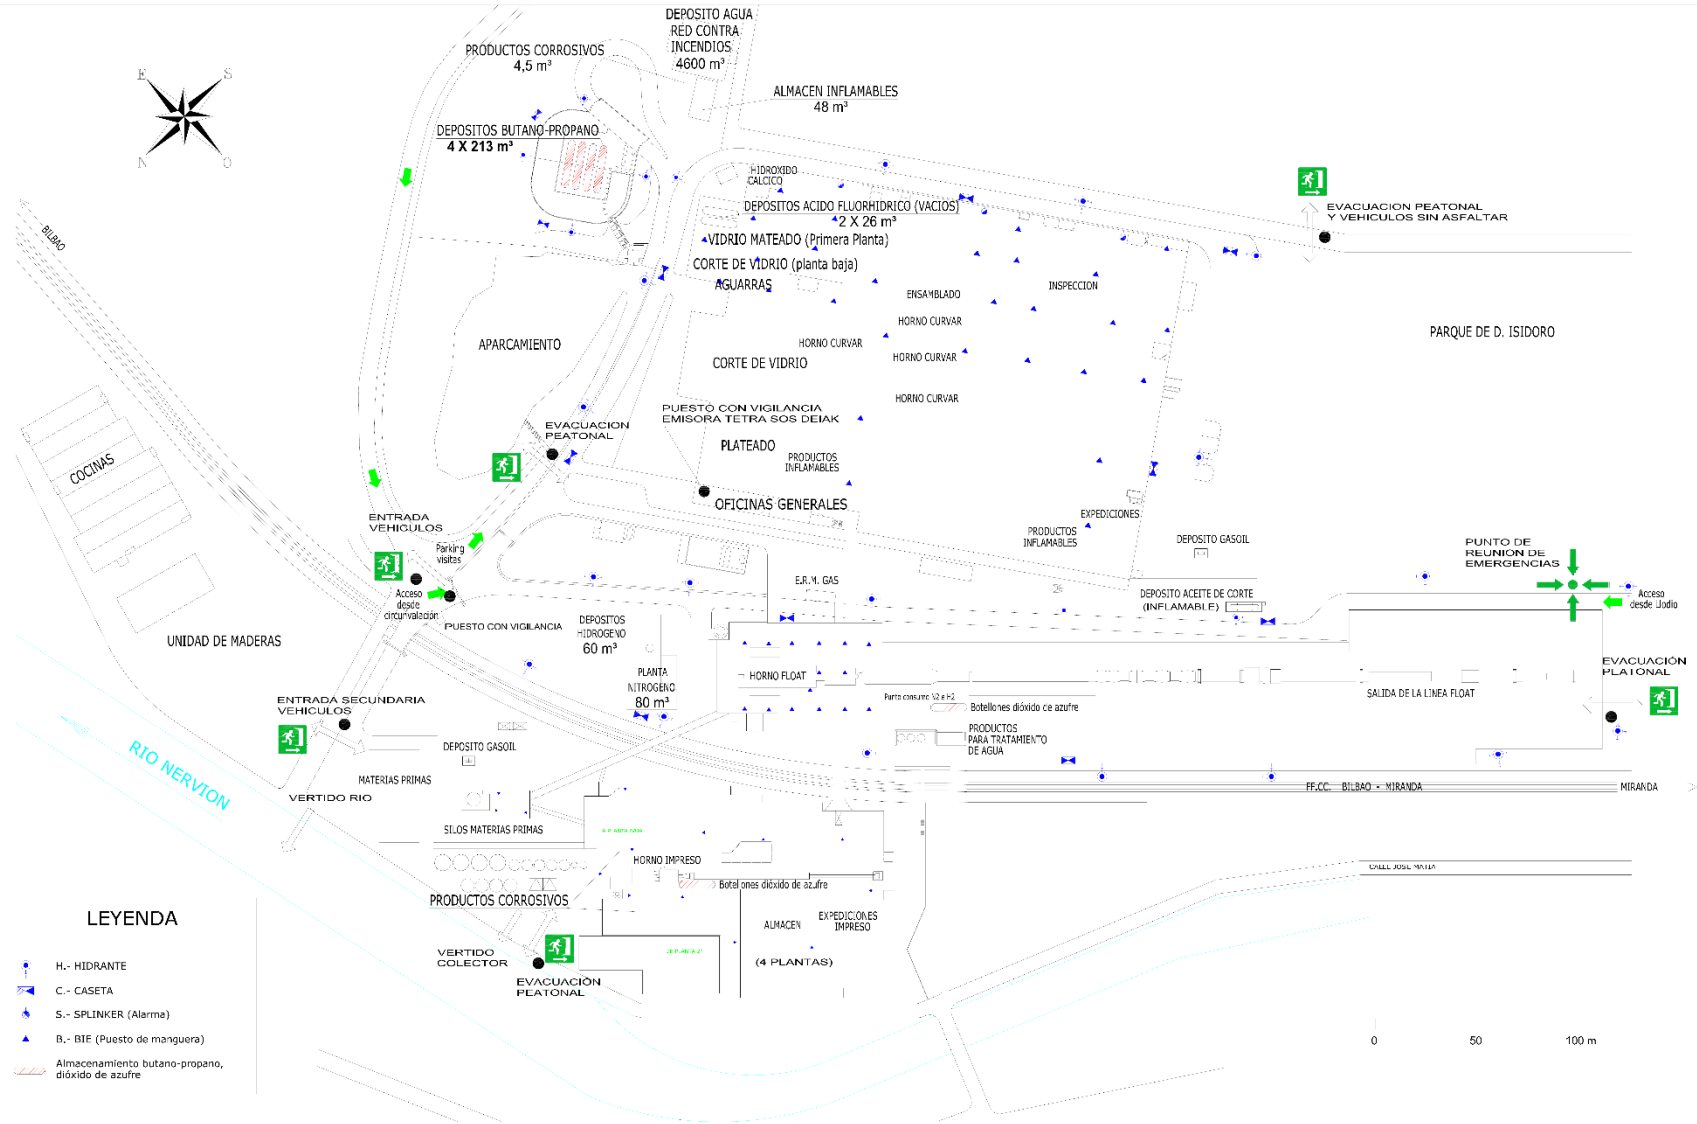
E S N O

DEPOSITO AGUA RED CONTRA INCENDIOS 4600 m³

PRODUCTOS CORROSIVOS 4,5 m³

ALMACEN INFLAMABLES 48 m³

DEPOSITOS BUTANO-PROPANO 4 X 213 m³

BILBAO

HIDROXIDO CALCICO

DEPOSITOS ACIDO FLUORHIDRICO (VACIOS) 2 X 26 m³

VIDRIO MATEADO (Primera Planta)

CORTE DE VIDRIO (planta baja)

AGUARRAS

EVACUACION PEATONAL Y VEHICULOS SIN ASFALTAR

ENSAMBLADO

INSPECCION

HORNO CURVAR

HORNO CURVAR

HORNO CURVAR

HORNO CURVAR

PARQUE DE D. ISIDORO

APARCAMIENTO

CORTE DE VIDRIO

PUESTO CON VIGILANCIA EMISORA TETRA SOS DEIAK

EVACUACION PEATONAL

PLATEADO

PRODUCTOS INFLAMABLES

COCINAS

OFICINAS GENERALES

EXPEDICIONES

PRODUCTOS INFLAMABLES

DEPOSITO GASOIL

ENTRADA VEHICULOS

Parking visitas

PUNTO DE REUNION DE EMERGENCIAS

E.R.M. GAS

Acceso desde circunvalación

DEPOSITO ACEITE DE CORTE (INFLAMABLE)

Acceso desde Llodio

PUESTO CON VIGILANCIA

DEPOSITOS HIDROGENO 60 m³

UNIDAD DE MADERAS

PLANTA NITROGENO 80 m³

HORNO FLOAT

EVACUACIÓN PEATONAL

SALIDA DE LA LINEA FLOAT

Punto consumo N2 e H2

Botellones dióxido de azufre

ENTRADA SECUNDARIA VEHICULOS

PRODUCTOS PARA TRATAMIENTO DE AGUA

DEPOSITO GASOIL

RIO NERVION

MATERIAS PRIMAS

VERTIDO RIO

FF.CC. BILBAO - MIRANDA

MIRANDA

SILOS MATERIAS PRIMAS

HORNO IMPRESO

CALLE JOSE MATIA

Botellones dióxido de azufre

PRODUCTOS CORROSIVOS

ALMACEN

EXPEDICIONES IMPRESO

VERTIDO COLECTOR

(4 PLANTAS)

EVACUACIÓN PEATONAL

LEYENDA

H.- HIDRANTE

C.- CASETA

S.- SPLINKER (Alarma)

B.- BIE (Puesto de manguera)

Almacenamiento butano-propano, dióxido de azufre

0 50 100 m